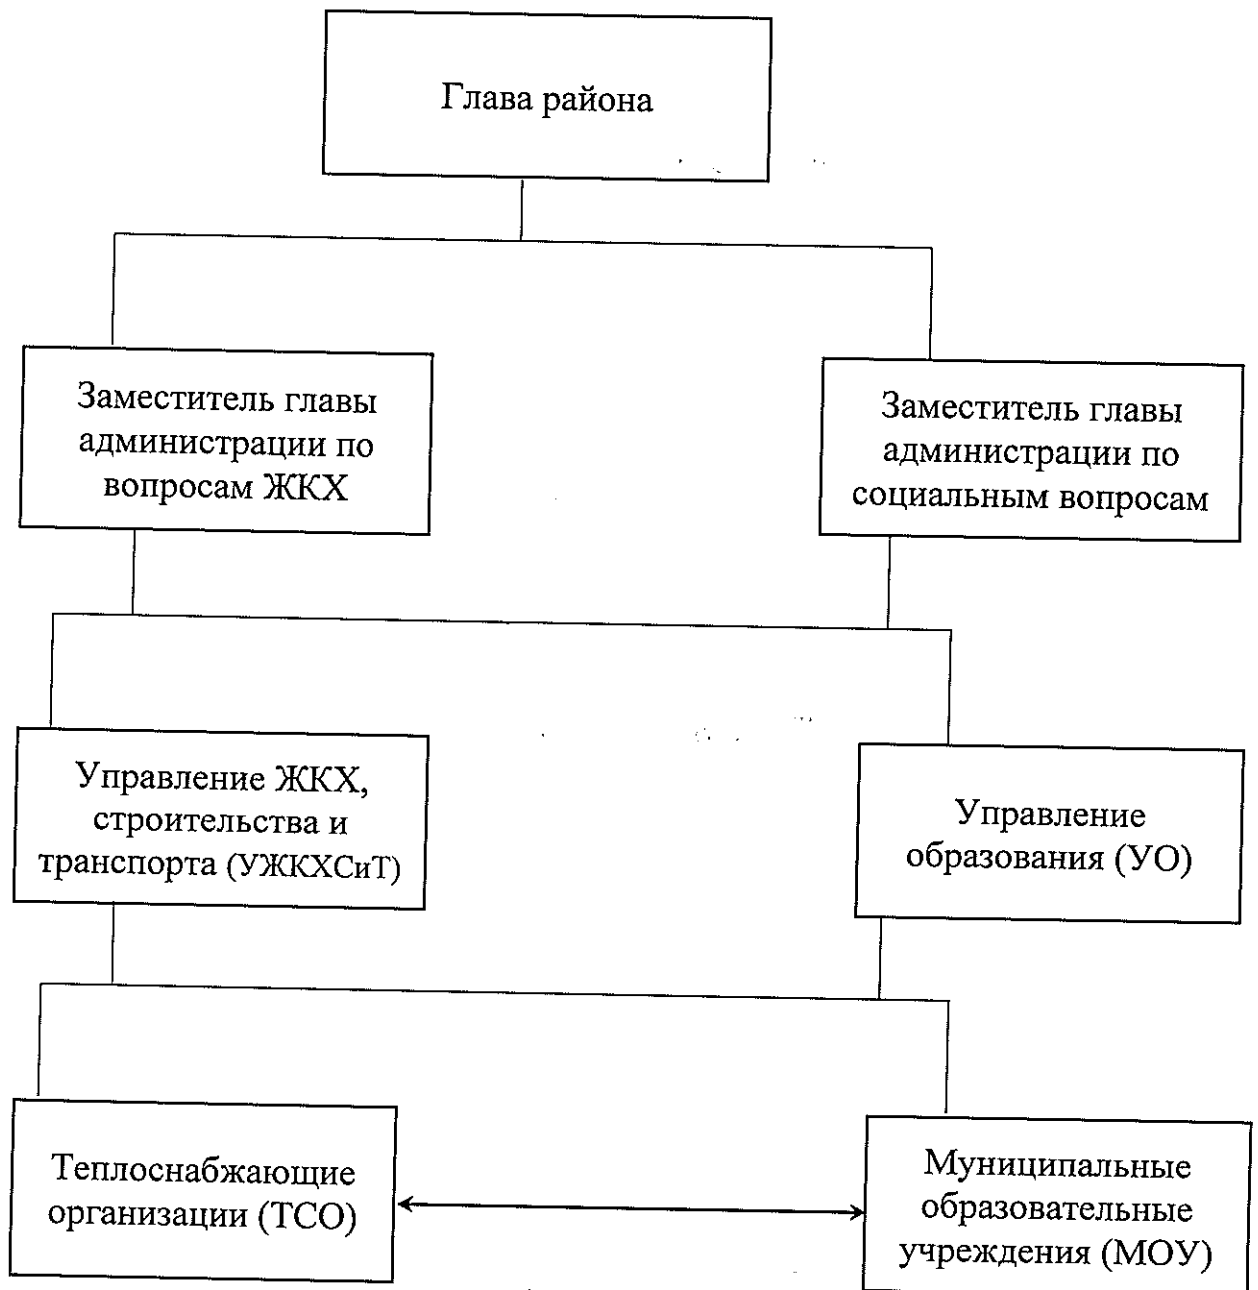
Глава района

Заместитель главы администрации по вопросам ЖКХ

Заместитель главы администрации по социальным вопросам

Управление ЖКХ, строительства и транспорта (УЖКХСиТ)

Управление образования (УО)

Теплоснабжающие организации (ТСО)

Муниципальные образовательные учреждения (МОУ)